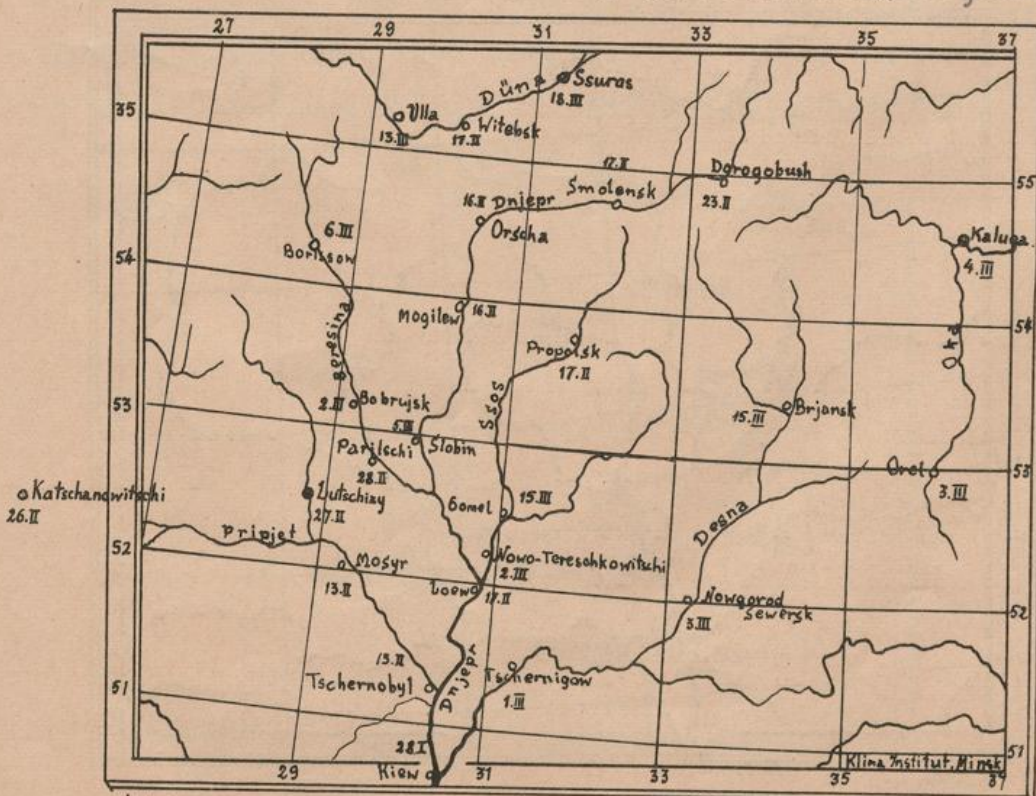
27 29 31 33 35 37

35
Düna
Ssuras
18.III
Ulla
13.III
Witebsk
17.II
17.II
Dorogobush
23.II
55
16.II Dnjepr
Smolensk
Orscha
6.III
Borissow
54
Kaluga
4.III
Mogilew 16.II
54
Beresina
Propoisk
17.II
Oka
53
2.III Bobrujsk
5.III
Ssos
15.III
Brjansk
Paritschi
Slobin
28.II
Orel
53
3.III
Katschanowitschi
26.II
Lutschizy
27.II
Gomel
15.III
Desna
52
Pripjet
Mosyr
13.II
Nowo-Tereschkowitschi
2.III
Loew
17.II
Nowgorod
Sewersk
3.III
52
13.II
Tschernobyl
Dnjepr
Tschernigow
1.III
51
28.I
Kiew
29 31 33 35 37
51
Klima Institut. Minsk